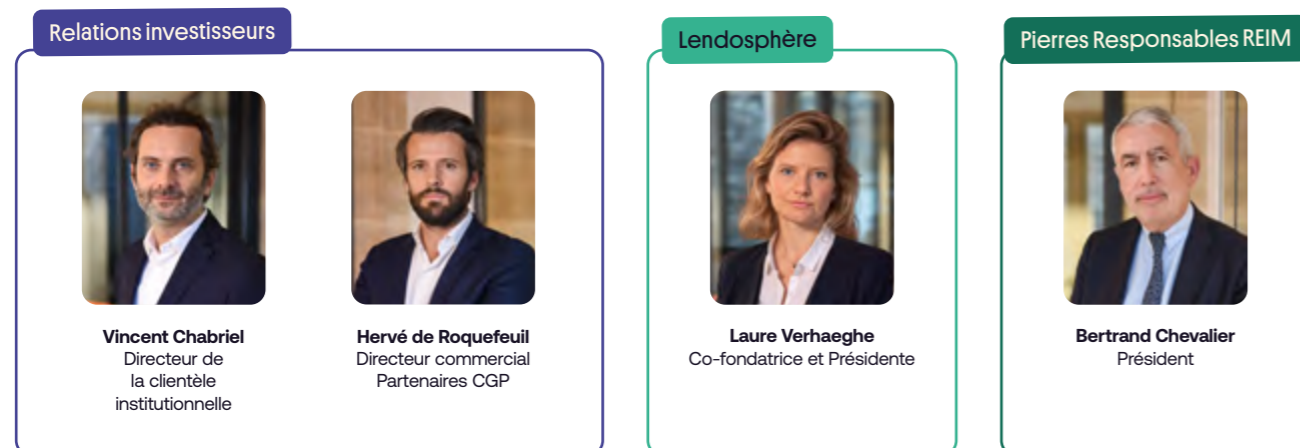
Relations investisseurs

Vincent Chabriel
Directeur de la clientèle institutionnelle

Hervé de Roquefeuil
Directeur commercial Partenaires CGP

Lendosphère

Laure Verhaeghe
Co-fondatrice et Présidente

Pierres Responsables REIM

Bertrand Chevalier
Président